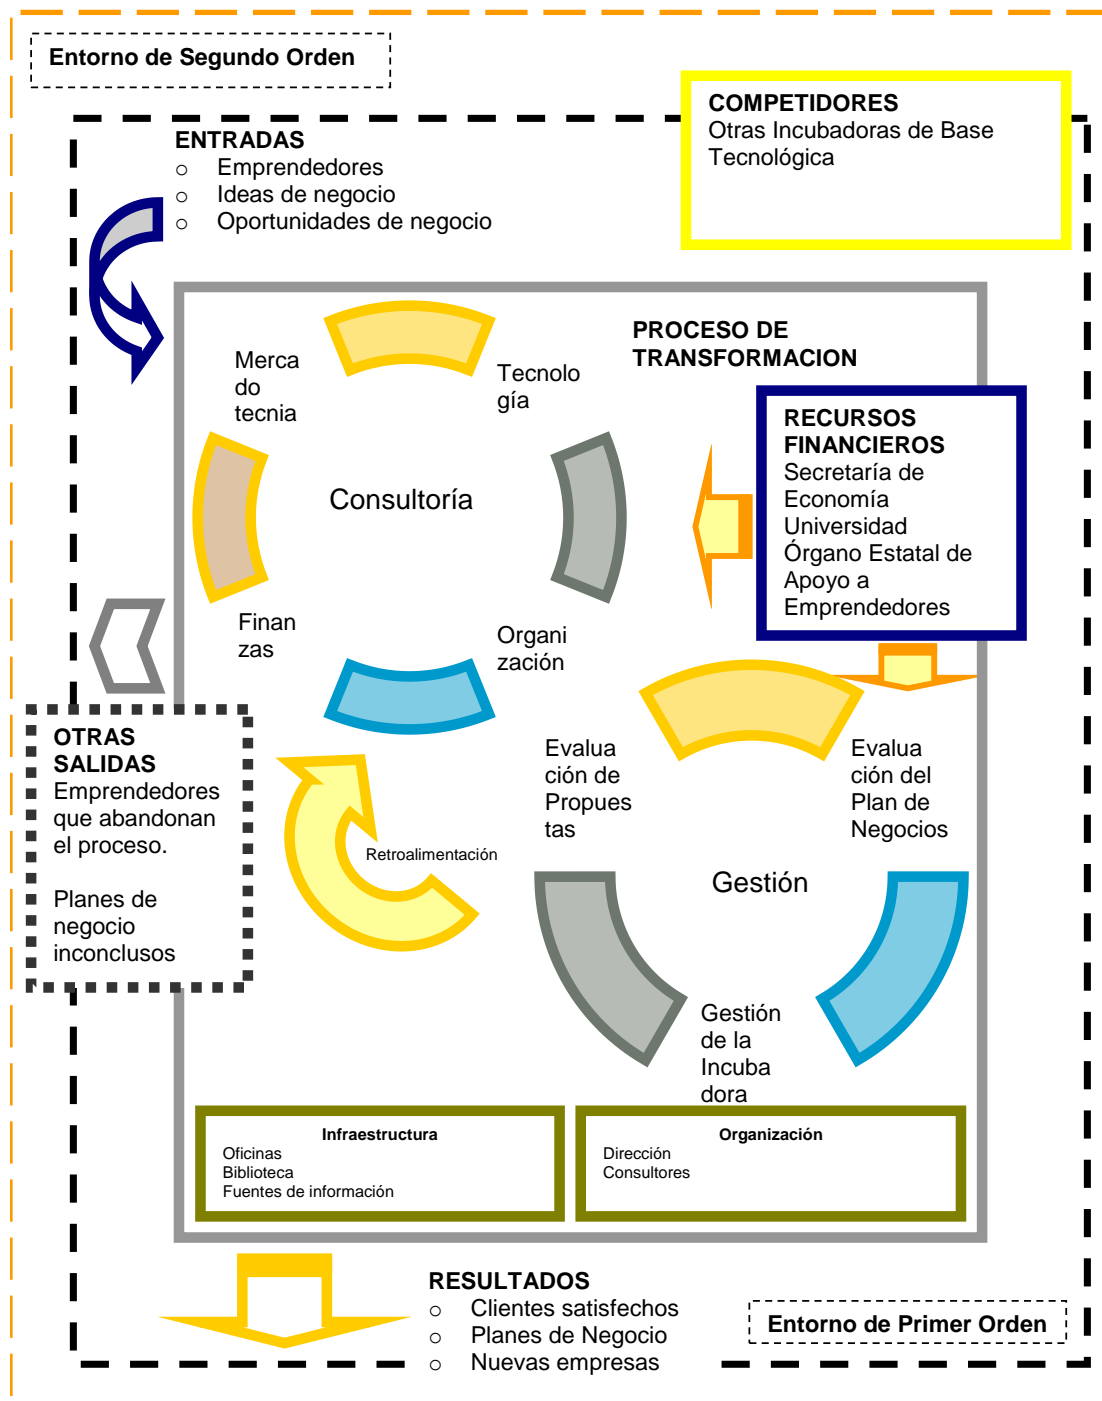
Entorno de Segundo Orden

COMPETIDORES
Otras Incubadoras de Base Tecnológica

ENTRADAS
o Emprendedores
o Ideas de negocio
o Oportunidades de negocio

PROCESO DE TRANSFORMACION

Merca do tecnia

Tecnolo gía

Consultoría

Finan zas

Organi zación

RECURSOS FINANCIEROS
Secretaría de Economía
Universidad
Órgano Estatal de Apoyo a Emprendedores

OTRAS SALIDAS
Emprendedores que abandonan el proceso.

Planes de negocio inconclusos

Retroalimentación

Evalua ción de Propues tas

Evalua ción del Plan de Negocios

Gestión

Gestión de la Incuba dora

Infraestructura
Oficinas
Biblioteca
Fuentes de información

Organización
Dirección
Consultores

RESULTADOS
o Clientes satisfechos
o Planes de Negocio
o Nuevas empresas

Entorno de Primer Orden